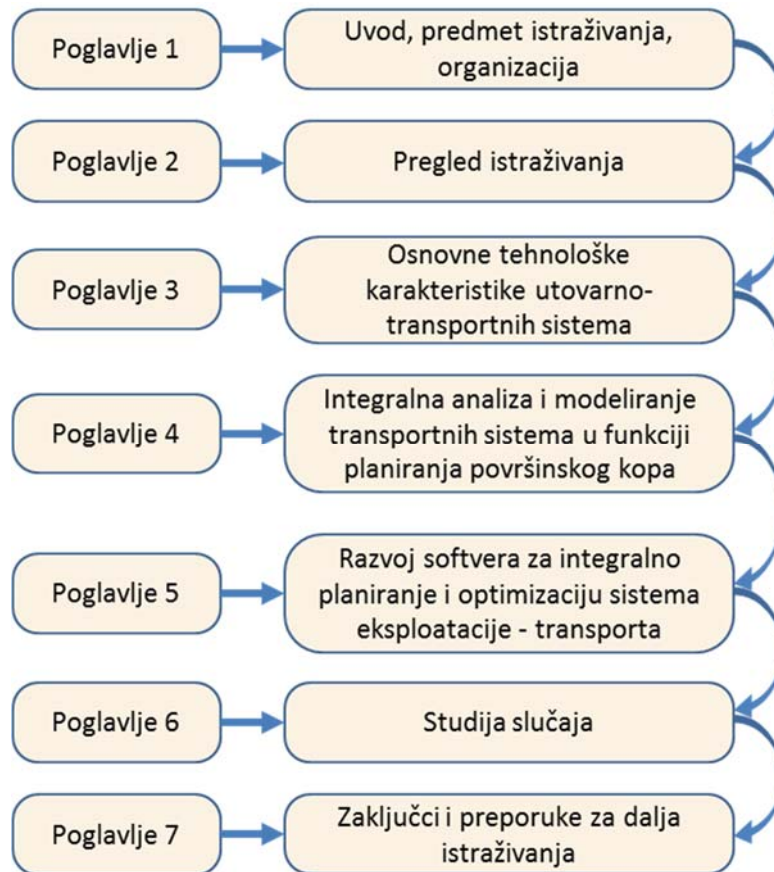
Poglavlje 1

Uvod, predmet istraživanja, organizacija

Poglavlje 2

Pregled istraživanja

Poglavlje 3

Osnovne tehnološke karakteristike utovarno-transportnih sistema

Poglavlje 4

Integralna analiza i modeliranje transportnih sistema u funkciji planiranja površinskog kopa

Poglavlje 5

Razvoj softvera za integralno planiranje i optimizaciju sistema eksploatacije - transporta

Poglavlje 6

Studija slučaja

Poglavlje 7

Zaključci i preporuke za dalja istraživanja